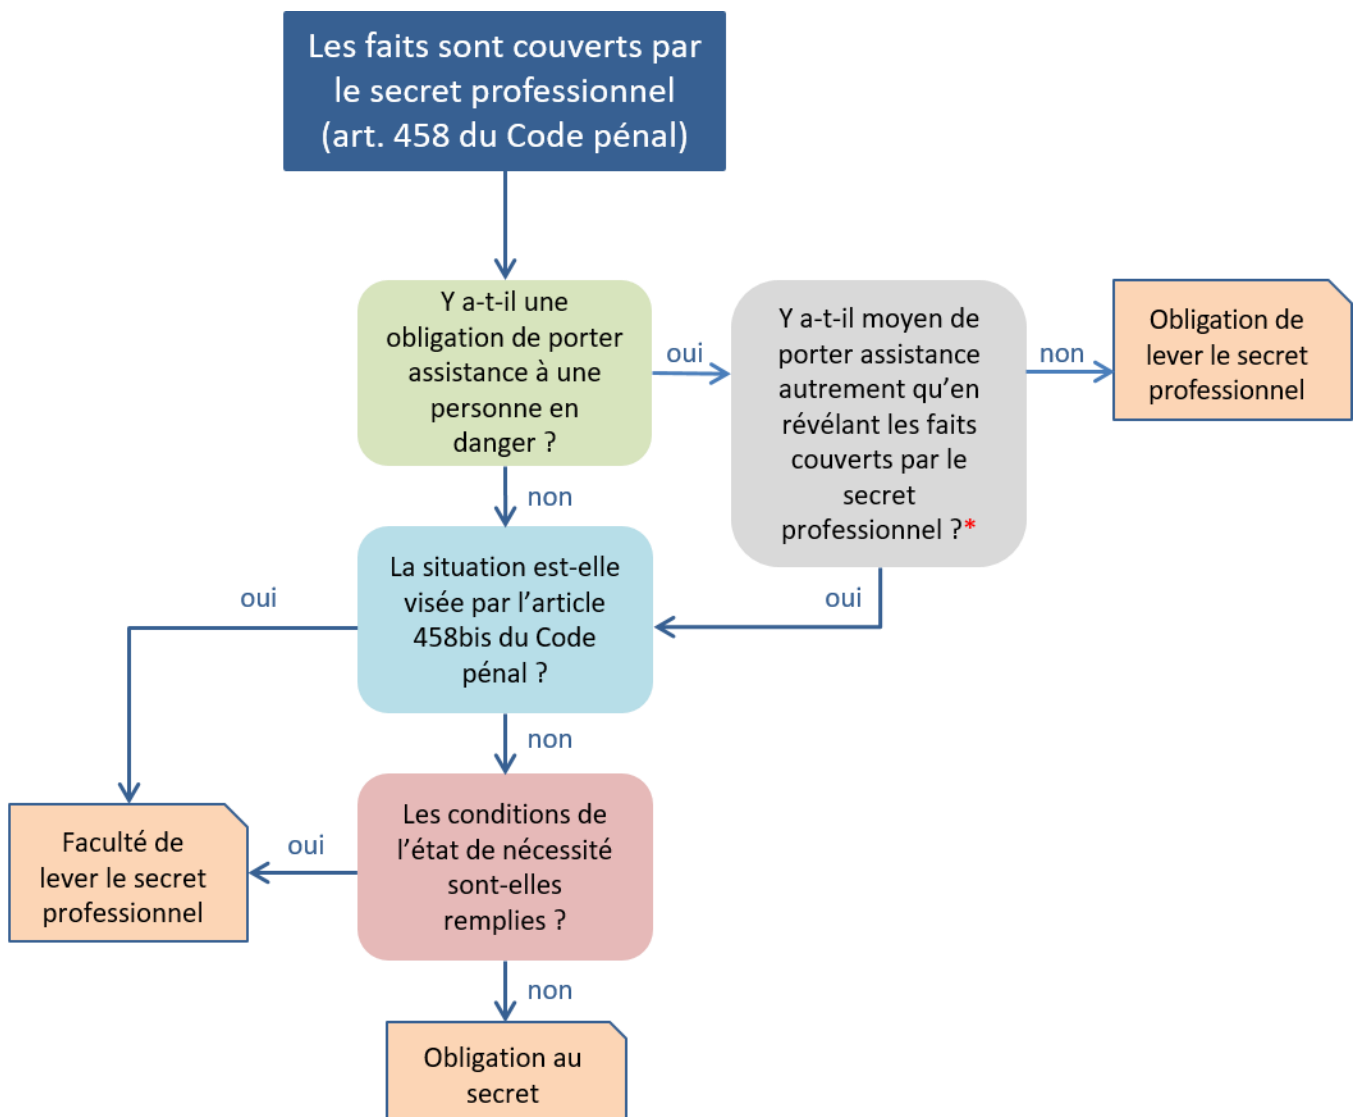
Les faits sont couverts par le secret professionnel (art. 458 du Code pénal)

Y a-t-il une obligation de porter assistance à une personne en danger ?

oui

Y a-t-il moyen de porter assistance autrement qu'en révélant les faits couverts par le secret professionnel ?*

non

Obligation de lever le secret professionnel

non

oui

La situation est-elle visée par l'article 458bis du Code pénal ?

oui

non

Faculté de lever le secret professionnel

oui

Les conditions de l'état de nécessité sont-elles remplies ?

non

Obligation au secret